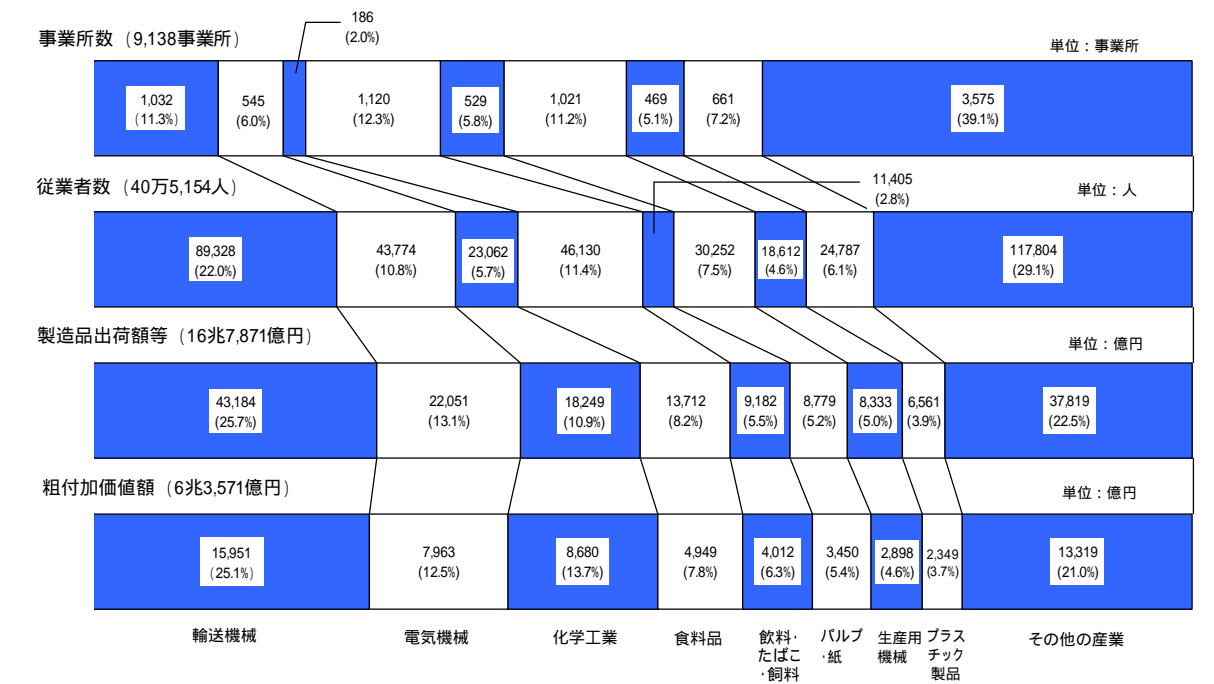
事業所数（9,138事業所）

186
(2.0%)

単位：事業所

| 1,032 (11.3%) | 545 (6.0%) | | 1,120 (12.3%) | 529 (5.8%) | 1,021 (11.2%) | 469 (5.1%) | 661 (7.2%) | 3,575 (39.1%) |
|---|---|---|---|---|---|---|---|---|

従業者数（40万5,154人）

11,405
(2.8%)

単位：人

| 89,328 (22.0%) | 43,774 (10.8%) | 23,062 (5.7%) | 46,130 (11.4%) | | 30,252 (7.5%) | 18,612 (4.6%) | 24,787 (6.1%) | 117,804 (29.1%) |
|---|---|---|---|---|---|---|---|---|

製造品出荷額等（16兆7,871億円）

単位：億円

| 43,184 (25.7%) | 22,051 (13.1%) | 18,249 (10.9%) | 13,712 (8.2%) | 9,182 (5.5%) | 8,779 (5.2%) | 8,333 (5.0%) | 6,561 (3.9%) | 37,819 (22.5%) |
|---|---|---|---|---|---|---|---|---|

粗付加価値額（6兆3,571億円）

単位：億円

| 15,951 (25.1%) | 7,963 (12.5%) | 8,680 (13.7%) | 4,949 (7.8%) | 4,012 (6.3%) | 3,450 (5.4%) | 2,898 (4.6%) | 2,349 (3.7%) | 13,319 (21.0%) |
|---|---|---|---|---|---|---|---|---|

輸送機械　電気機械　化学工業　食料品　飲料・たばこ・飼料　パルプ・紙　生産用機械　プラスチック製品　その他の産業